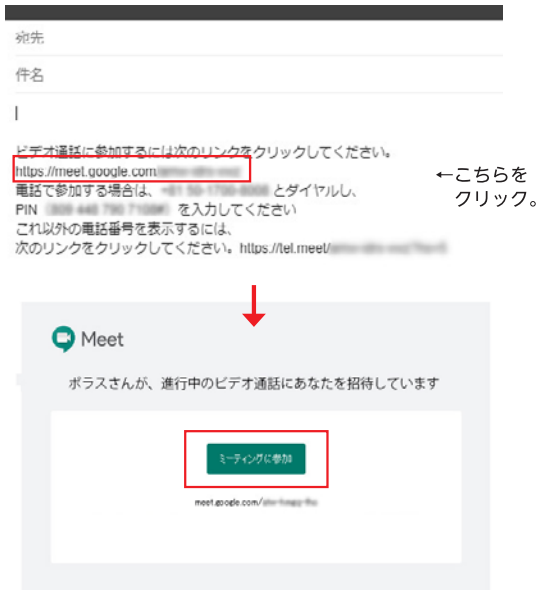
宛先

件名

ビデオ通話に参加するには次のリンクをクリックしてください。
https://meet.google.com/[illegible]
電話で参加する場合は、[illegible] とダイヤルし、
PIN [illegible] を入力してください
これ以外の電話番号を表示するには、
次のリンクをクリックしてください。https://tel.meet/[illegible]

←こちらを
クリック。

Meet

ポラスさんが、進行中のビデオ通話にあなたを招待しています

ミーティングに参加

meet.google.com/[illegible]